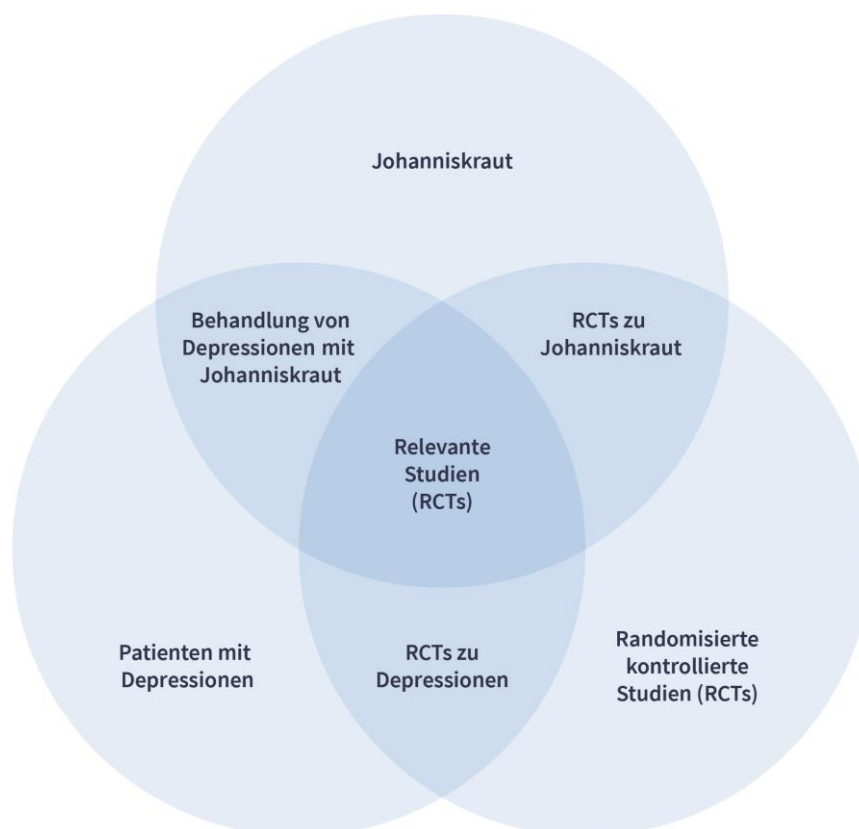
Johanniskraut

Behandlung von Depressionen mit Johanniskraut

RCTs zu Johanniskraut

Relevante Studien (RCTs)

Patienten mit Depressionen

RCTs zu Depressionen

Randomisierte kontrollierte Studien (RCTs)